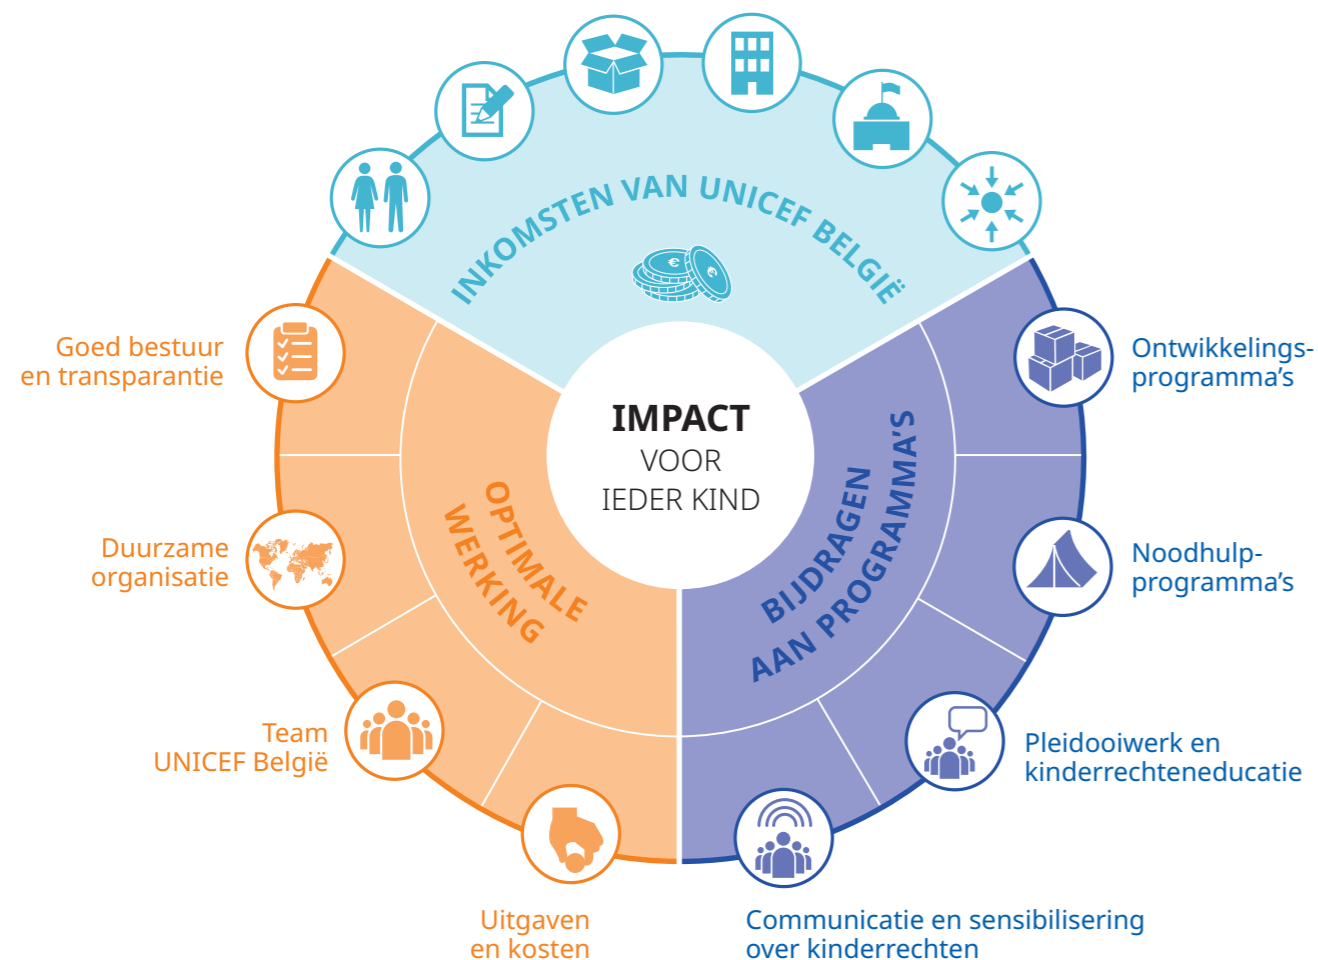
INKOMSTEN VAN UNICEF BELGIË

IMPACT
VOOR
IEDER KIND

OPTIMALE WERKING

BIJDRAGEN AAN PROGRAMMA'S

Goed bestuur en transparantie

Duurzame organisatie

Team UNICEF België

Uitgaven en kosten

Ontwikkelingsprogramma's

Noodhulpprogramma's

Pleidooiwerk en kinderrechteneducatie

Communicatie en sensibilisering over kinderrechten